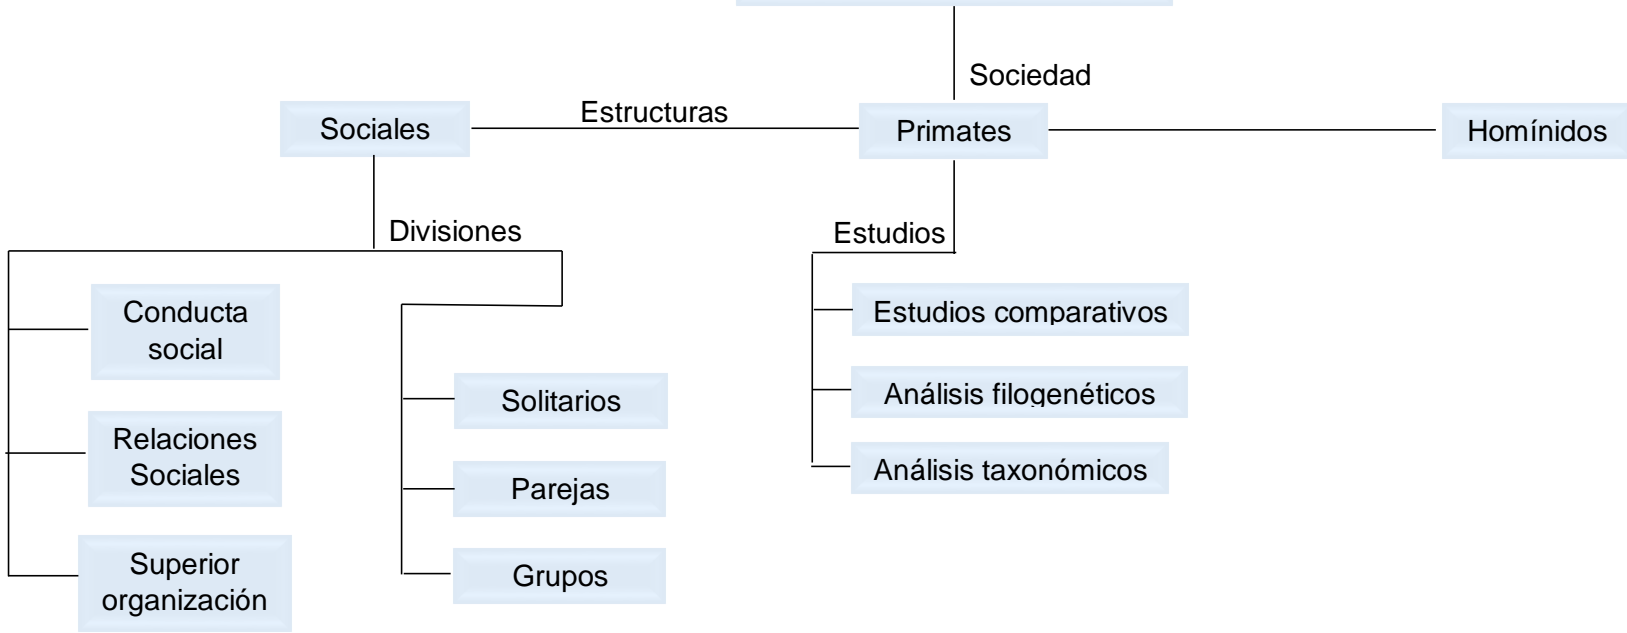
Sociedad

Sociales

Estructuras

Primates

Homínidos

Divisiones

Estudios

Conducta social

Relaciones Sociales

Superior organización

Solitarios

Parejas

Grupos

Estudios comparativos

Análisis filogenéticos

Análisis taxonómicos